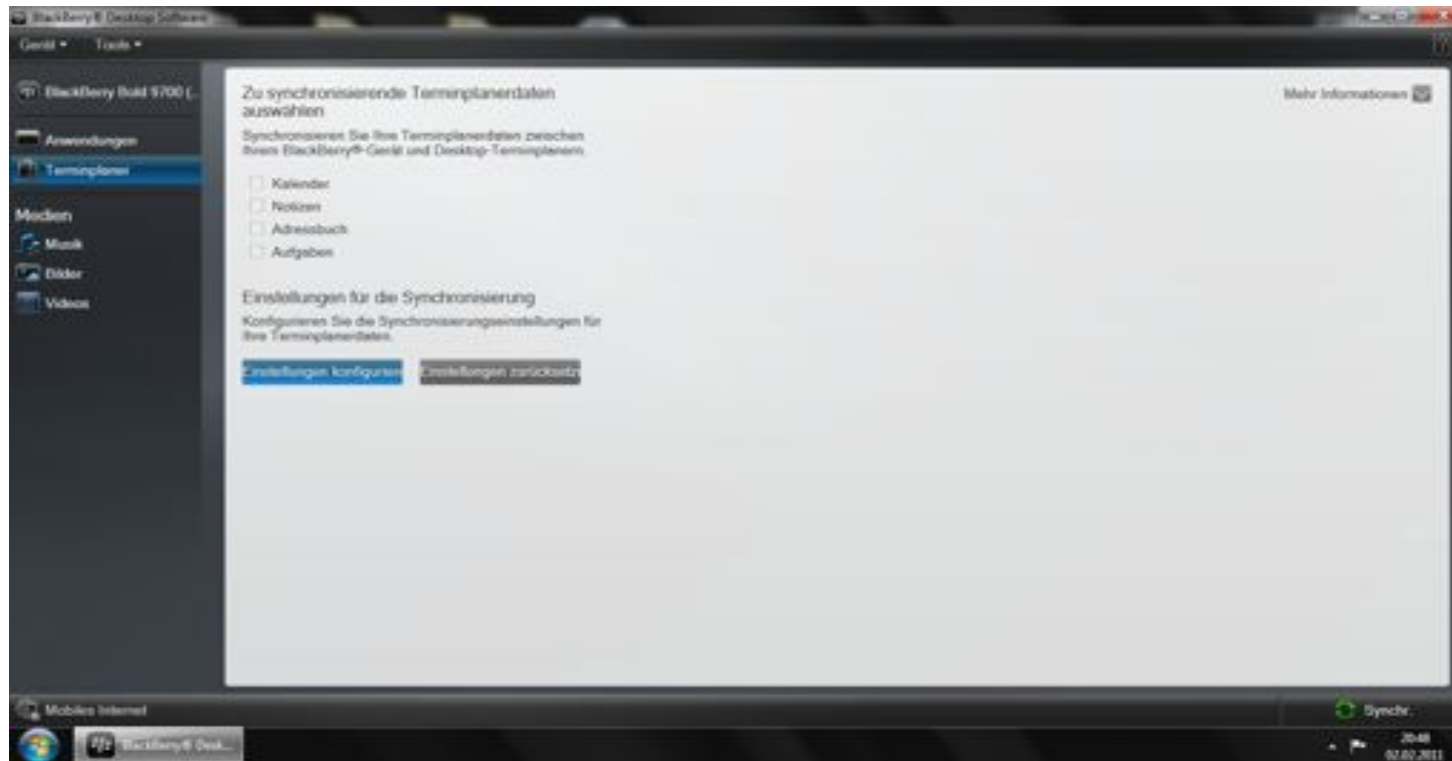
BlackBerry® Desktop Software

Gerät ▾ Tools ▾

BlackBerry Bold 9700 (...

Anwendungen

Terminplaner

Medien

Musik

Bilder

Videos

Zu synchronisierende Terminplanerdaten auswählen

Mehr Informationen

Synchronisieren Sie Ihre Terminplanerdaten zwischen Ihrem BlackBerry®-Gerät und Desktop-Terminplanern.

Kalender

Notizen

Adressbuch

Aufgaben

Einstellungen für die Synchronisierung

Konfigurieren Sie die Synchronisierungseinstellungen für Ihre Terminplanerdaten.

Einstellungen konfiguriere

Einstellungen zurücksetz

Mobiles Internet

Synchr.

BlackBerry® Desk...

20:48
02.02.2011